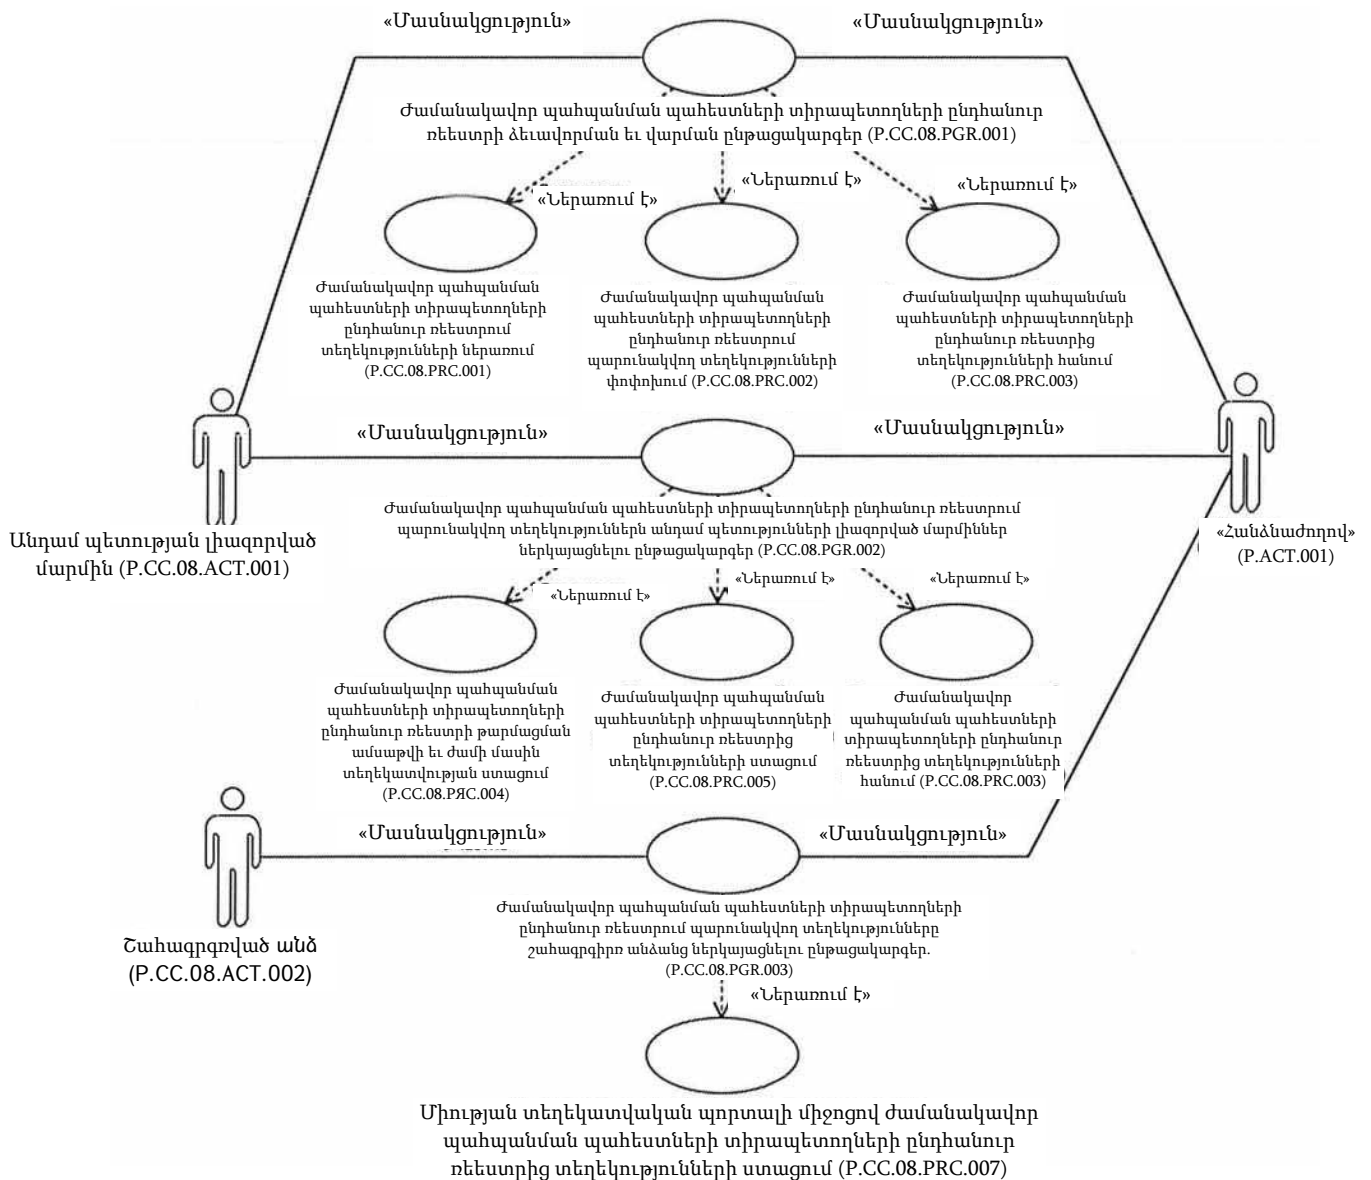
«Մասնակցություն»

«Մասնակցություն»

Ժամանակավոր պահպանման պահեստների տիրապետողների ընդհանուր ռեեստրի ձեւավորման եւ վարման ընթացակարգեր (P.CC.08.PGR.001)

«Ներառում է»

«Ներառում է»

«Ներառում է»

Ժամանակավոր պահպանման պահեստների տիրապետողների ընդհանուր ռեեստրում տեղեկությունների ներառում (P.CC.08.PRC.001)

Ժամանակավոր պահպանման պահեստների տիրապետողների ընդհանուր ռեեստրում պարունակվող տեղեկությունների փոփոխում (P.CC.08.PRC.002)

Ժամանակավոր պահպանման պահեստների տիրապետողների ընդհանուր ռեեստրից տեղեկությունների հանում (P.CC.08.PRC.003)

«Մասնակցություն»

«Մասնակցություն»

Անդամ պետության լիազորված մարմին (P.CC.08.ACT.001)

Ժամանակավոր պահպանման պահեստների տիրապետողների ընդհանուր ռեեստրում պարունակվող տեղեկություններն անդամ պետությունների լիազորված մարմիններ ներկայացնելու ընթացակարգեր (P.CC.08.PGR.002)

«Հանձնաժողով» (P.ACT.001)

«Ներառում է»

«Ներառում է»

«Ներառում է»

Ժամանակավոր պահպանման պահեստների տիրապետողների ընդհանուր ռեեստրի թարմացման ամսաթվի եւ ժամի մասին տեղեկատվության ստացում (P.CC.08.PЯC.004)

Ժամանակավոր պահպանման պահեստների տիրապետողների ընդհանուր ռեեստրից տեղեկությունների ստացում (P.CC.08.PRC.005)

Ժամանակավոր պահպանման պահեստների տիրապետողների ընդհանուր ռեեստրից տեղեկությունների հանում (P.CC.08.PRC.003)

«Մասնակցություն»

«Մասնակցություն»

Շահագրգռված անձ (P.CC.08.ACT.002)

Ժամանակավոր պահպանման պահեստների տիրապետողների ընդհանուր ռեեստրում պարունակվող տեղեկությունները շահագրգիռ անձանց ներկայացնելու ընթացակարգեր. (P.CC.08.PGR.003)

«Ներառում է»

Միության տեղեկատվական պորտալի միջոցով ժամանակավոր պահպանման պահեստների տիրապետողների ընդհանուր ռեեստրից տեղեկությունների ստացում (P.CC.08.PRC.007)